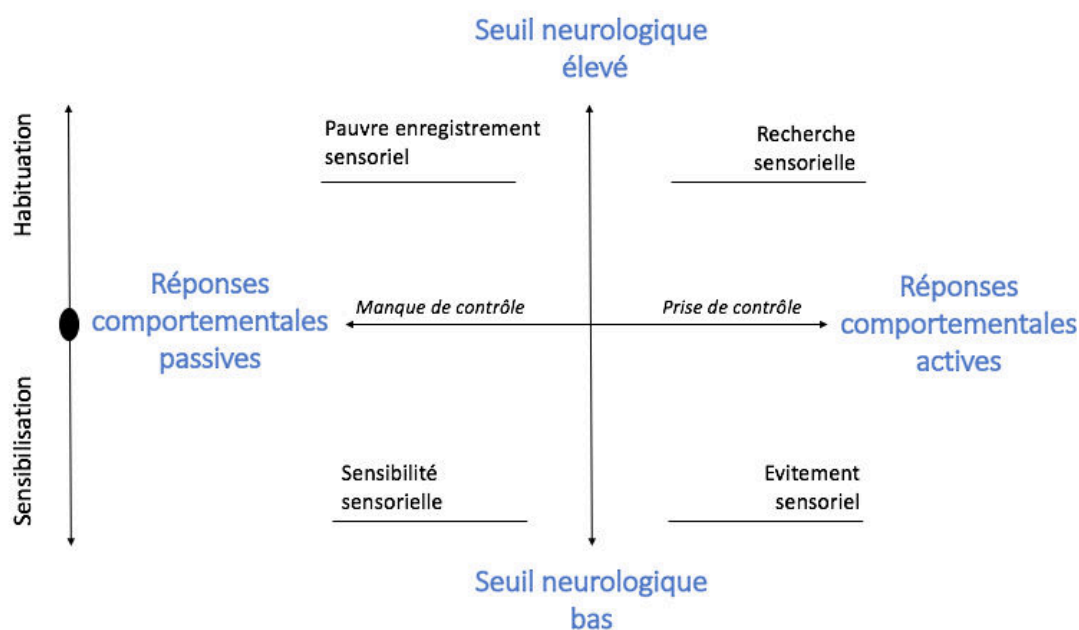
Seuil neurologique élevé

Habituation

Pauvre enregistrement sensoriel

Recherche sensorielle

Réponses comportementales passives

Manque de contrôle

Prise de contrôle

Réponses comportementales actives

Sensibilisation

Sensibilité sensorielle

Evitement sensoriel

Seuil neurologique bas